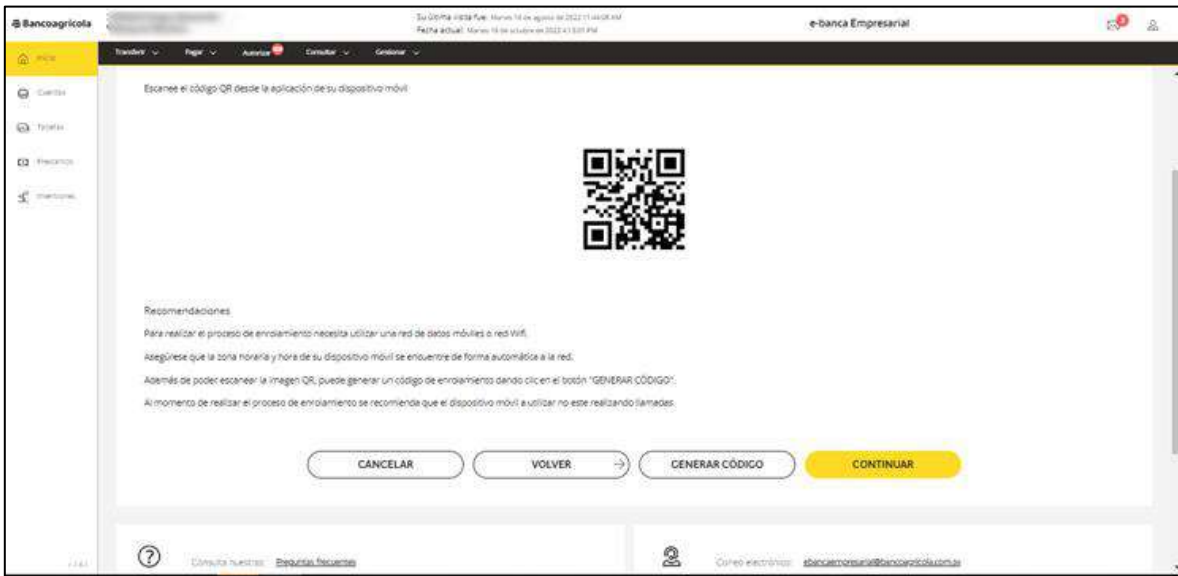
Bancoagrícola

Su última visita fue: Martes 16 de agosto de 2022 11:44:08 AM
Fecha actual: Martes 18 de octubre de 2022 4:13:01 PM

e-banca Empresarial

Transferir Pagar Autorizar Consultar Gestionar

Inicio
Cuentas
Tarjetas
Préstamos
Inversiones

Escanee el código QR desde la aplicación de su dispositivo móvil

Recomendaciones

Para realizar el proceso de enrolamiento necesita utilizar una red de datos móviles o red Wifi.

Asegúrese que la zona horaria y hora de su dispositivo móvil se encuentre de forma automática a la red.

Además de poder escanear la imagen QR, puede generar un código de enrolamiento dando clic en el botón "GENERAR CÓDIGO".

Al momento de realizar el proceso de enrolamiento se recomienda que el dispositivo móvil a utilizar no este realizando llamadas.

CANCELAR
VOLVER
GENERAR CÓDIGO
CONTINUAR

Consulta nuestras Preguntas frecuentes

Correo electrónico: ebancaempresarial@bancoagricola.com.sv

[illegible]